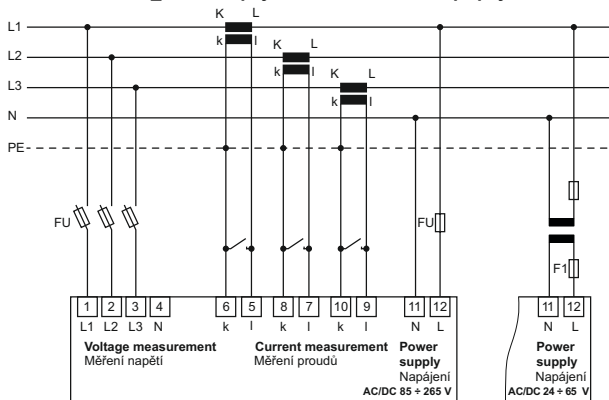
L1
L2
L3
N
PE
K L
k l
K L
k l
K L
k l
FU
FU
F1
1 2 3 4
L1 L2 L3 N
6 5 8 7 10 9
k l k l k l
11 12
N L
11 12
N L
Voltage measurement
Měření napětí
Current measurement
Měření proudů
Power supply
Napájení
AC/DC 85 ÷ 265 V
Power supply
Napájení
AC/DC 24 ÷ 65 V